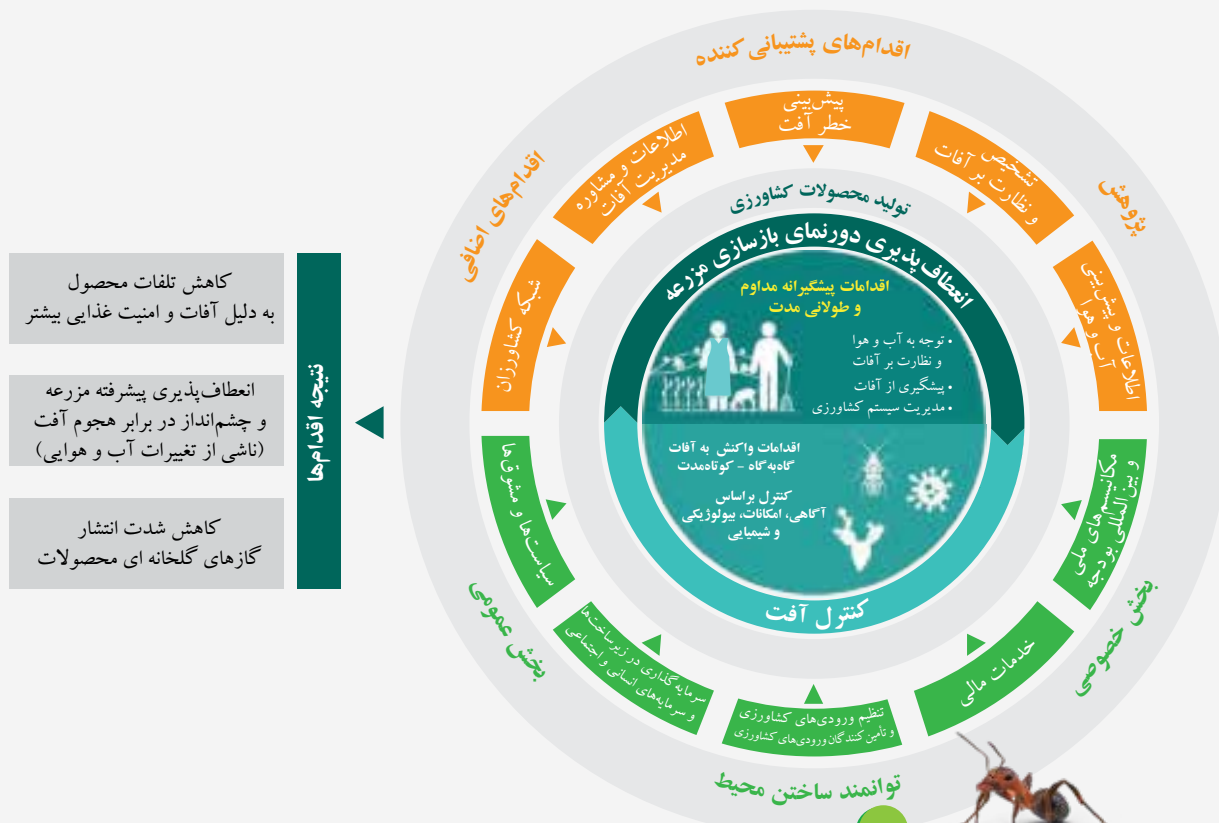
اقدام‌های پشتیبانی کننده

پیش‌بینی خطر آفت

اطلاعات و مشاوره مدیریت آفات

تشخیص و نظارت بر آفات

اقدام‌های اضافی

پژوهش

تولید محصولات کشاورزی

انعطاف‌پذیری دورنمای بازسازی مزرعه

شبکه کشاورزان

اطلاعات و پیش‌بینی آب و هوا

اقدامات پیشگیرانه مداوم و طولانی مدت

• توجه به آب و هوا و نظارت بر آفات
• پیشگیری از آفات
• مدیریت سیستم کشاورزی

اقدامات واکنش به آفات گاه‌به‌گاه - کوتاه‌مدت

کنترل براساس آگاهی، امکانات، بیولوژیکی و شیمیایی

کنترل آفت

سیاست‌ها و مشوق‌ها

مکانیسم‌های ملی و بین‌المللی بودجه

بخش عمومی

بخش خصوصی

سرمایه‌گذاری در زیرساخت‌ها و سرمایه‌های انسانی و اجتماعی

تنظیم ورودی‌های کشاورزی و تأمین کنندگان ورودی‌های کشاورزی

خدمات مالی

توانمند ساختن محیط

نتیجه اقدام‌ها

کاهش تلفات محصول به دلیل آفات و امنیت غذایی بیشتر

انعطاف‌پذیری پیشرفته مزرعه و چشم‌انداز در برابر هجوم آفت (ناشی از تغییرات آب و هوایی)

کاهش شدت انتشار گازهای گلخانه ای محصولات